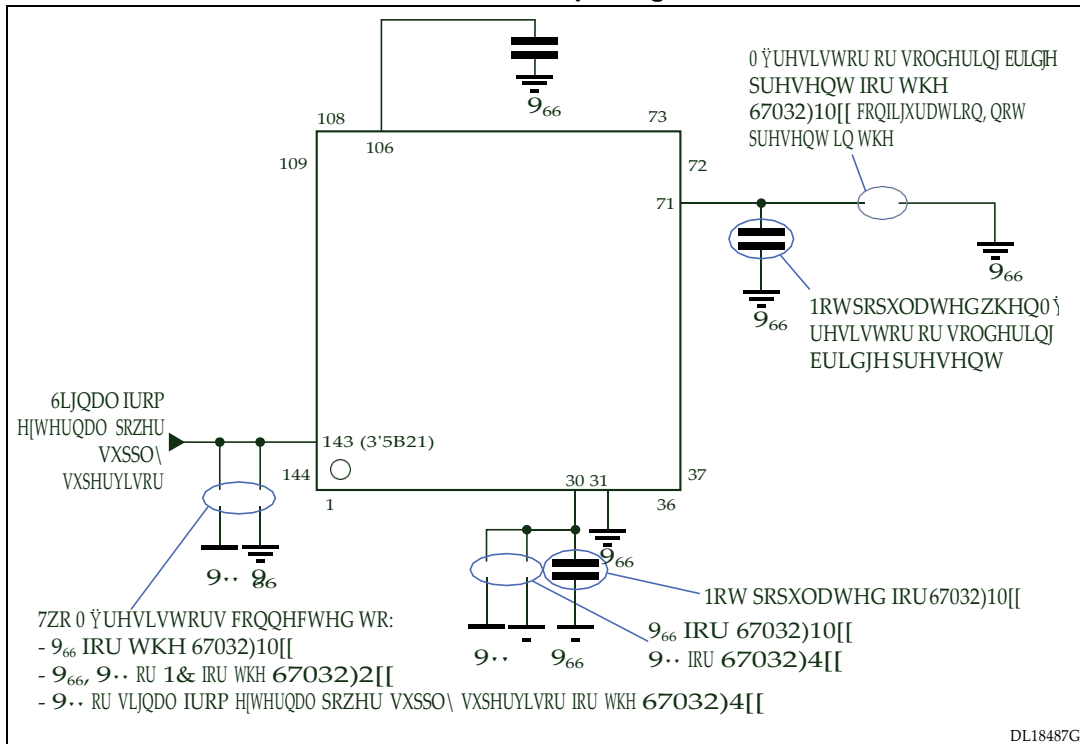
$9_{66}$

108
106
73
109
72
71

0 ŸUHVLVWRU RU VROGHULQJ EULGJH SUHVHQW IRU WKH 67032)10[[ FRQILJXUDWLRQ, QRW SUHVHQW LQ WKH

$9_{66}$

1RWSRSXODWHGZKHQ0 Ÿ UHVLVWRU RU VROGHULQJ EULGJH SUHVHQW

$9_{66}$

6LJQDO IURP H[WHUQDO SRZHU VXSSO\ VXSHUYLVRU

143 (3'5B21)
144
1
30 31
37
36

$9_{66}$

9‥ $9_{66}$

9‥ $9_{66}$

1RW SRSXODWHG IRU 67032)10[[

$9_{66}$ IRU 67032)10[[
9‥ IRU 67032)4[[

7ZR 0 ŸUHVLVWRUV FRQQHFWHG WR:
- $9_{66}$ IRU WKH 67032)10[[
- $9_{66}$, 9‥ RU 1& IRU WKH 67032)2[[
- 9‥ RU VLJQDO IURP H[WHUQDO SRZHU VXSSO\ VXSHUYLVRU IRU WKH 67032)4[[

DL18487G